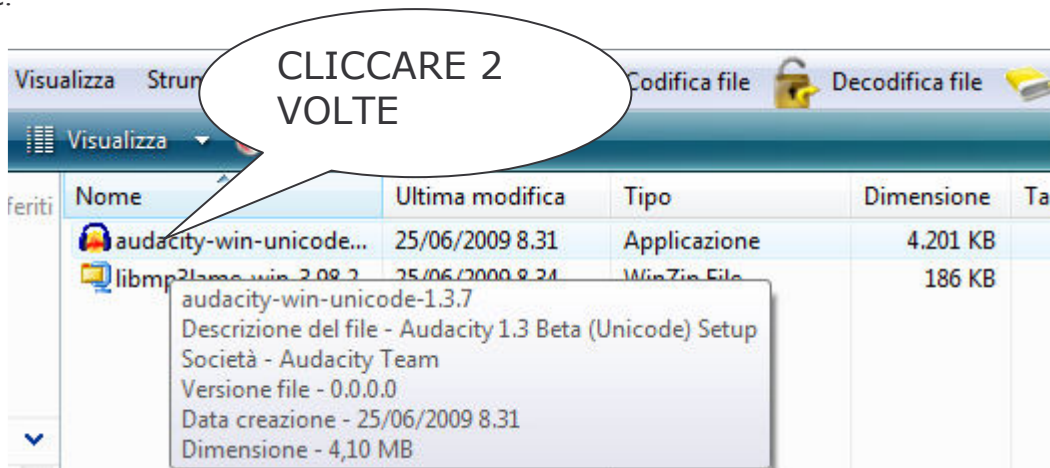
CLICCARE 2 VOLTE

Visualizza Strum

Codifica file Decodifica file

Visualizza

feriti

| Nome | Ultima modifica | Tipo | Dimensione | Ta |
|---|---|---|---|---|
| audacity-win-unicode... | 25/06/2009 8.31 | Applicazione | 4.201 KB | |
| libmp3lame-win-3.98.2 | 25/06/2009 8.34 | WinZip File | 186 KB | |

audacity-win-unicode-1.3.7
Descrizione del file - Audacity 1.3 Beta (Unicode) Setup
Società - Audacity Team
Versione file - 0.0.0.0
Data creazione - 25/06/2009 8.31
Dimensione - 4,10 MB